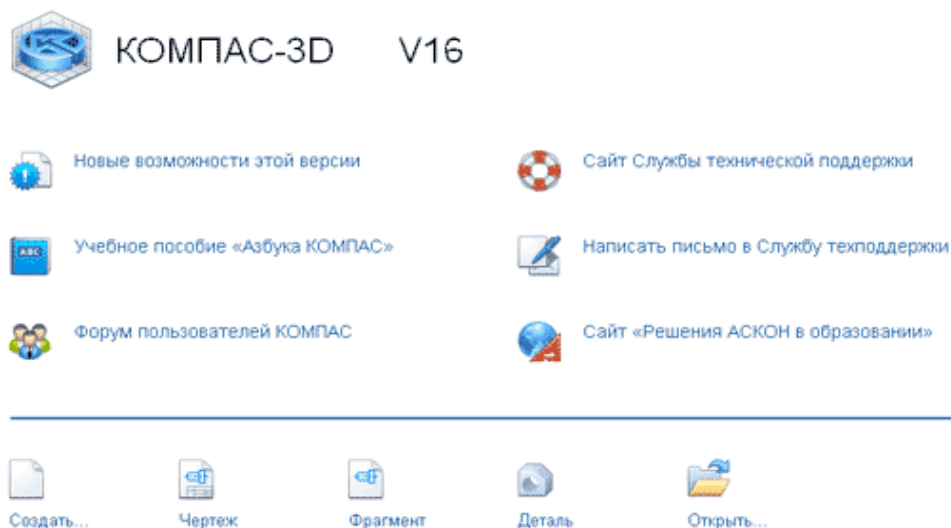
КОМПАС-3D V16

Новые возможности этой версии

Сайт Службы технической поддержки

Учебное пособие «Азбука КОМПАС»

Написать письмо в Службу техподдержки

Форум пользователей КОМПАС

Сайт «Решения АСКОН в образовании»

Создать...

Чертеж

Фрагмент

Деталь

Открыть...